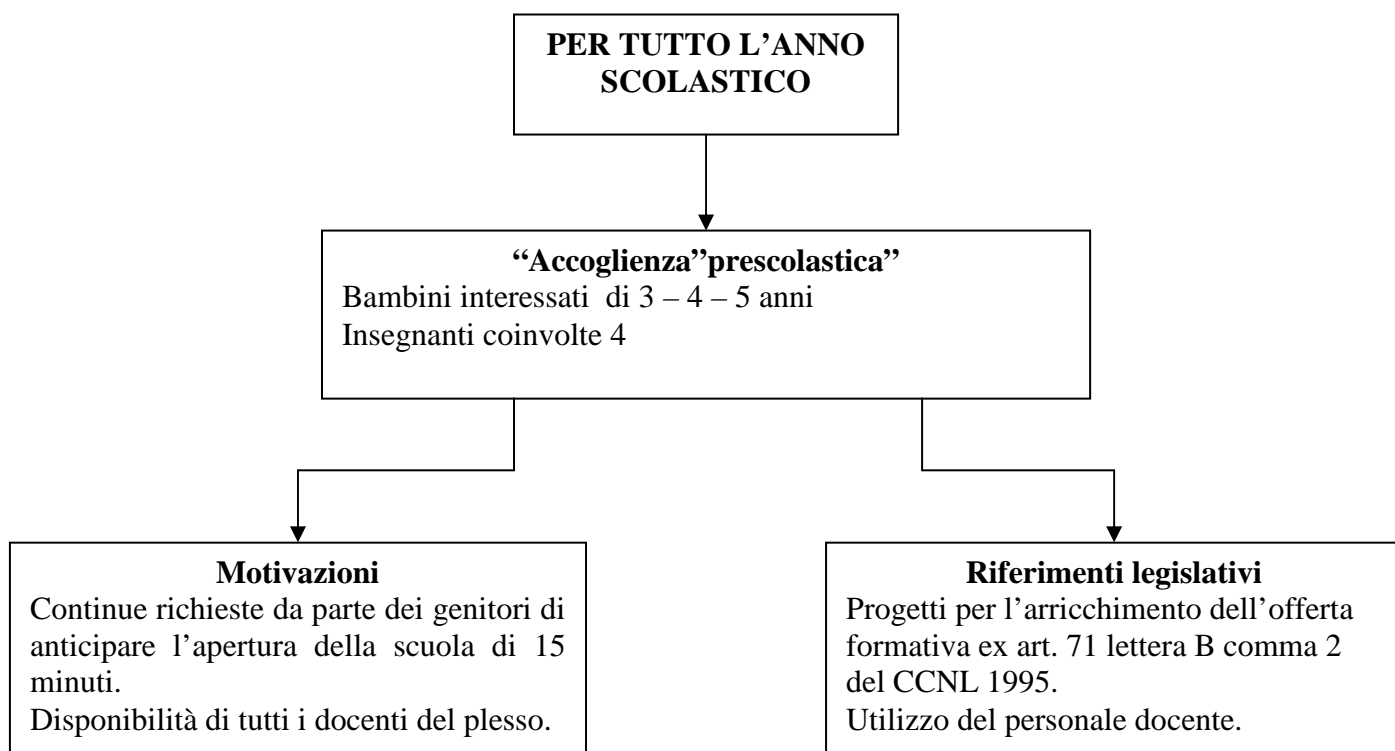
PER TUTTO L'ANNO SCOLASTICO

"Accoglienza"prescolastica"
Bambini interessati di 3 – 4 – 5 anni
Insegnanti coinvolte 4

Motivazioni
Continue richieste da parte dei genitori di anticipare l'apertura della scuola di 15 minuti.
Disponibilità di tutti i docenti del plesso.

Riferimenti legislativi
Progetti per l'arricchimento dell'offerta formativa ex art. 71 lettera B comma 2 del CCNL 1995.
Utilizzo del personale docente.